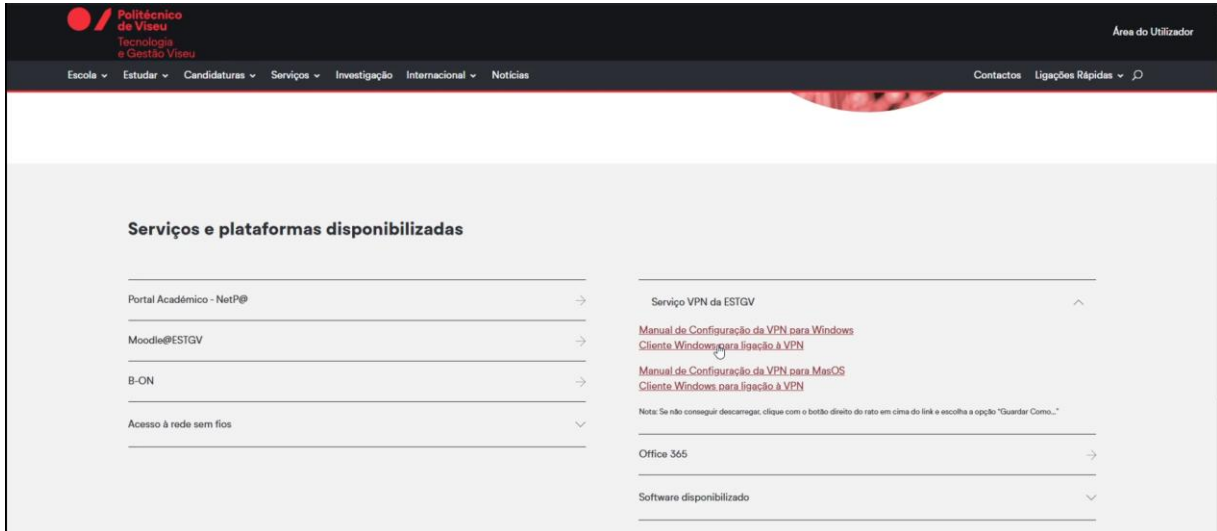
Politécnico de Viseu
Tecnologia e Gestão Viseu

Área do Utilizador

Escola ⌄ Estudar ⌄ Candidaturas ⌄ Serviços ⌄ Investigação Internacional ⌄ Notícias

Contactos Ligações Rápidas ⌄

Serviços e plataformas disponibilizadas

Portal Académico - NetP@

Moodle@ESTGV

B-ON

Acesso à rede sem fios

Serviço VPN da ESTGV

Manual de Configuração da VPN para Windows
Cliente Windows para ligação à VPN

Manual de Configuração da VPN para MasOS
Cliente Windows para ligação à VPN

Nota: Se não conseguir descarregar, clique com o botão direito do rato em cima do link e escolha a opção "Guardar Como..."

Office 365

Software disponibilizado